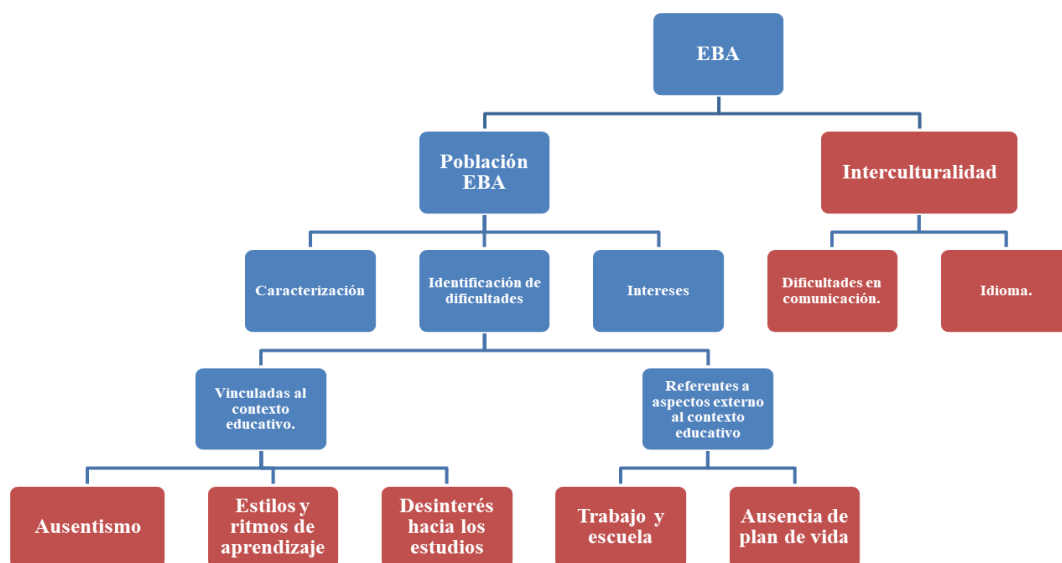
EBA

Población EBA

Interculturalidad

Caracterización

Identificación de dificultades

Intereses

Dificultades en comunicación.

Idioma.

Vinculadas al contexto educativo.

Referentes a aspectos externo al contexto educativo

Ausentismo

Estilos y ritmos de aprendizaje

Desinterés hacia los estudios

Trabajo y escuela

Ausencia de plan de vida